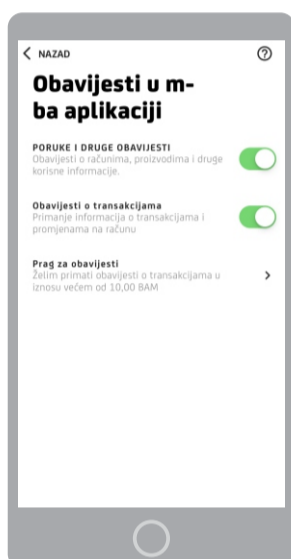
NAZAD

?

Obavijesti u m-ba aplikaciji

PORUKE I DRUGE OBAVIJESTI
Obavijesti o računima, proizvodima i druge korisne informacije.

Obavijesti o transakcijama
Primanje informacija o transakcijama i promjenama na računu

Prag za obavijesti
Želim primati obavijesti o transakcijama u iznosu većem od 10,00 BAM